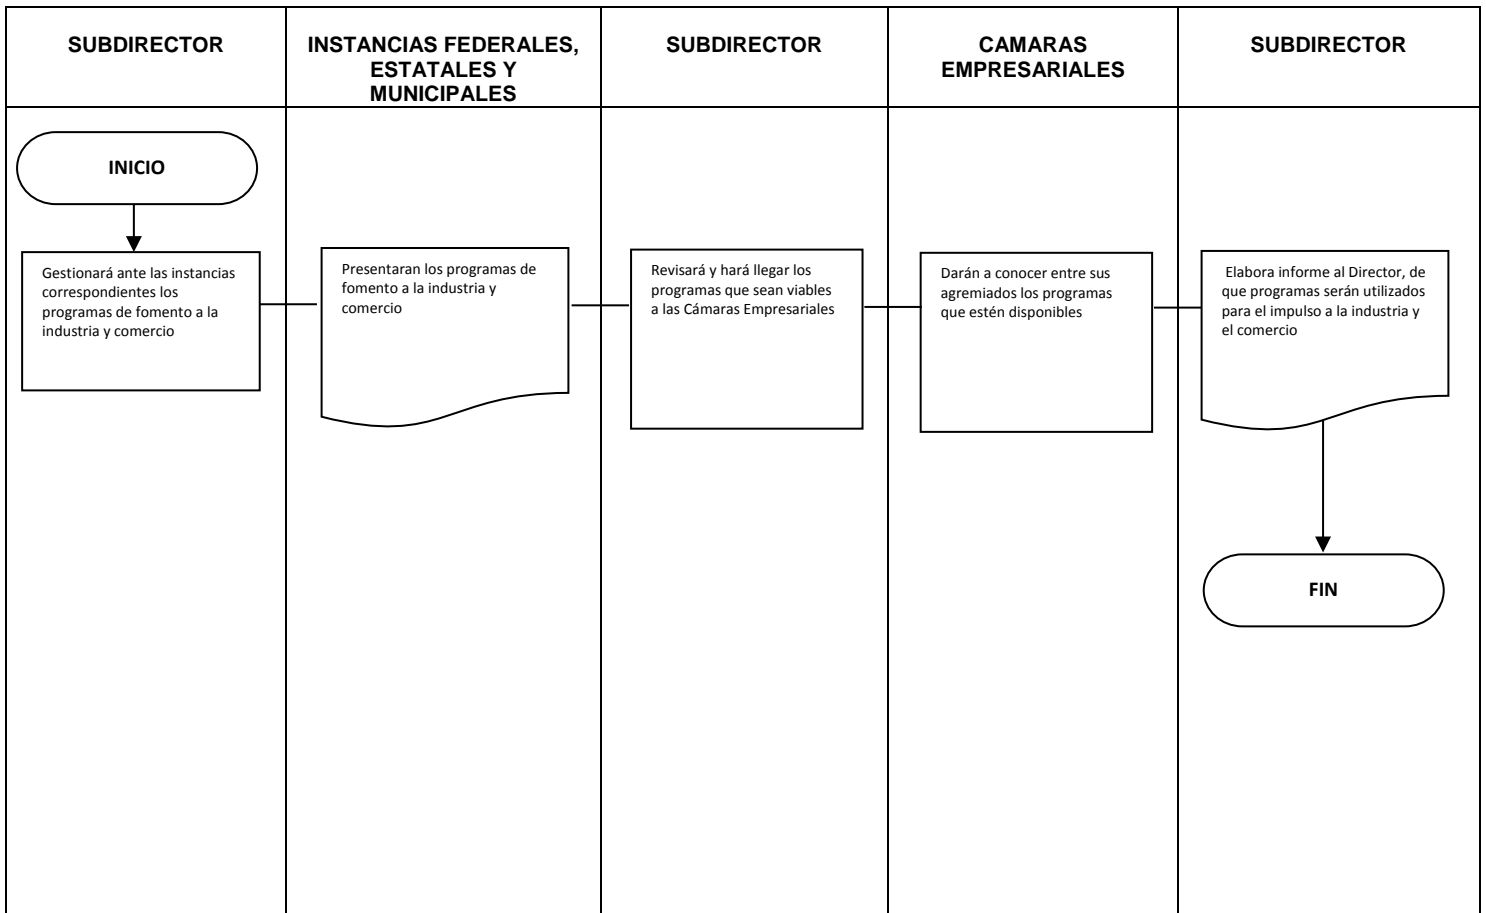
SUBDIRECTOR

INSTANCIAS FEDERALES, ESTATALES Y MUNICIPALES

SUBDIRECTOR

CAMARAS EMPRESARIALES

SUBDIRECTOR

INICIO

Gestionará ante las instancias correspondientes los programas de fomento a la industria y comercio

Presentaran los programas de fomento a la industria y comercio

Revisará y hará llegar los programas que sean viables a las Cámaras Empresariales

Darán a conocer entre sus agremiados los programas que estén disponibles

Elabora informe al Director, de que programas serán utilizados para el impulso a la industria y el comercio

FIN